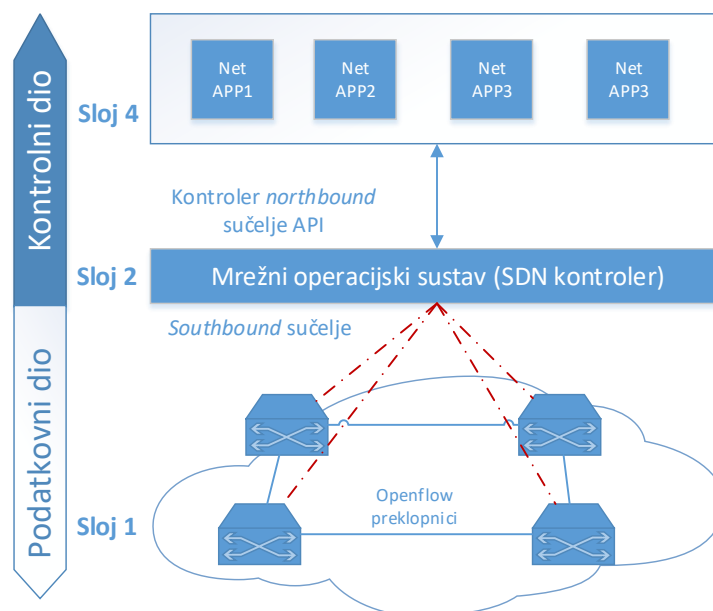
Kontrolni dio

Podatkovni dio

Sloj 4

Net APP1

Net APP2

Net APP3

Net APP3

Kontroler *northbound* sučelje API

Sloj 2

Mrežni operacijski sustav (SDN kontroler)

*Southbound* sučelje

Sloj 1

Openflow preklopnici